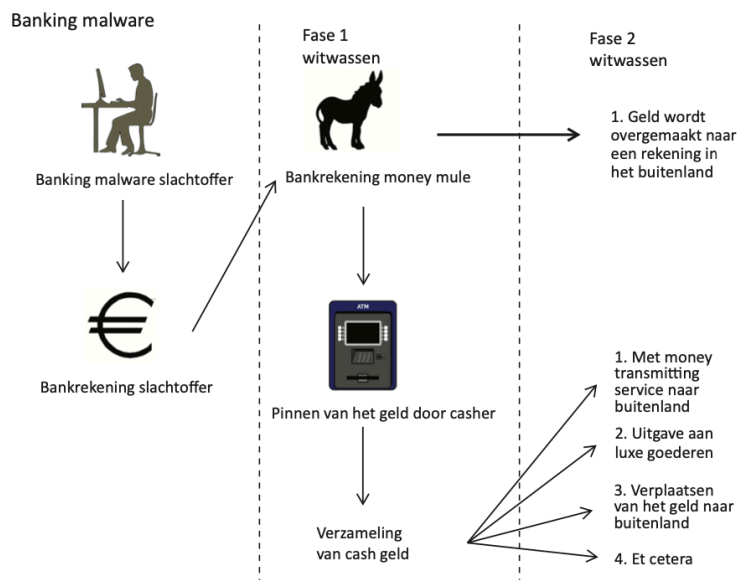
Banking malware

Fase 1
witwassen

Fase 2
witwassen

Banking malware slachtoffer

Bankrekening money mule

1. Geld wordt overgemaakt naar een rekening in het buitenland

Bankrekening slachtoffer

ATM

Pinnen van het geld door casher

Verzameling van cash geld

1. Met money transmitting service naar buitenland

2. Uitgave aan luxe goederen

3. Verplaatsen van het geld naar buitenland

4. Et cetera